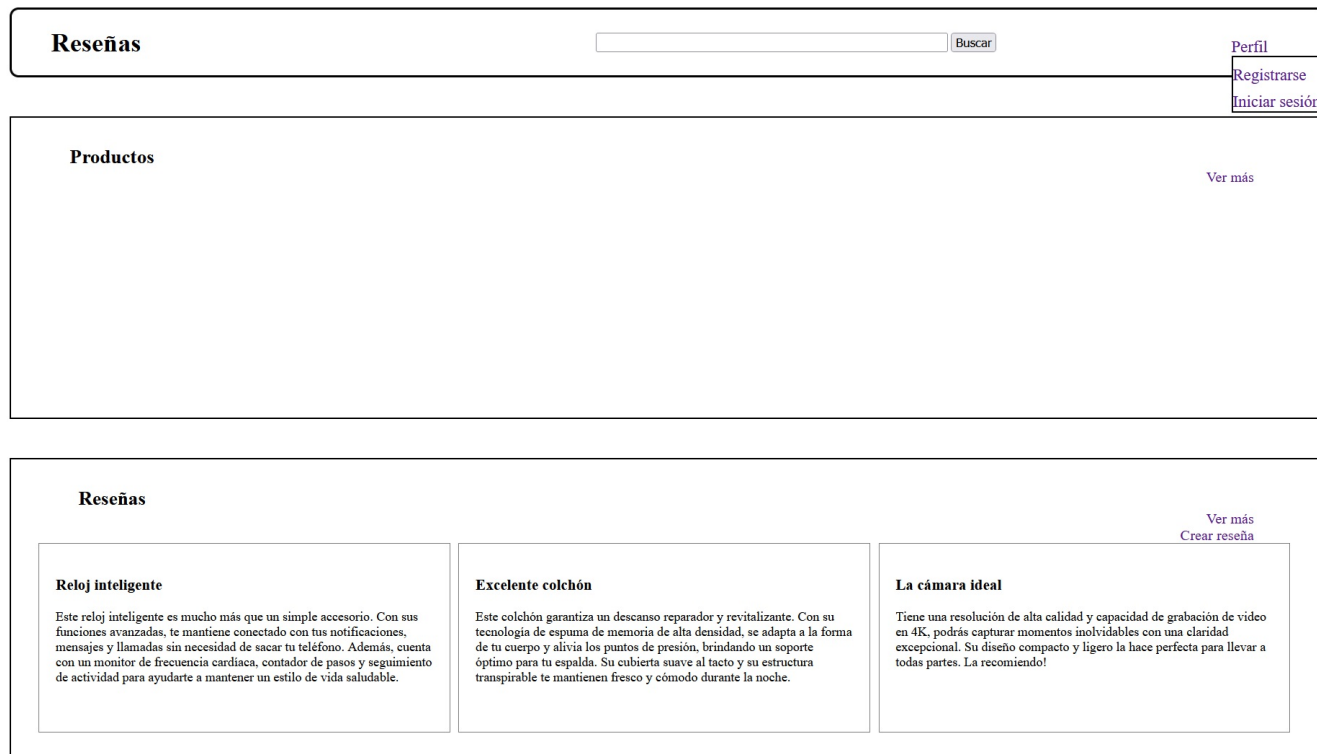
Reseñas

Buscar

Perfil
Registrarse
Iniciar sesiór

Productos

Ver más

Reseñas

Ver más
Crear reseña

Reloj inteligente

Este reloj inteligente es mucho más que un simple accesorio. Con sus funciones avanzadas, te mantiene conectado con tus notificaciones, mensajes y llamadas sin necesidad de sacar tu teléfono. Además, cuenta con un monitor de frecuencia cardiaca, contador de pasos y seguimiento de actividad para ayudarte a mantener un estilo de vida saludable.

Excelente colchón

Este colchón garantiza un descanso reparador y revitalizante. Con su tecnología de espuma de memoria de alta densidad, se adapta a la forma de tu cuerpo y alivia los puntos de presión, brindando un soporte óptimo para tu espalda. Su cubierta suave al tacto y su estructura transpirable te mantienen fresco y cómodo durante la noche.

La cámara ideal

Tiene una resolución de alta calidad y capacidad de grabación de video en 4K, podrás capturar momentos inolvidables con una claridad excepcional. Su diseño compacto y ligero la hace perfecta para llevar a todas partes. La recomiendo!